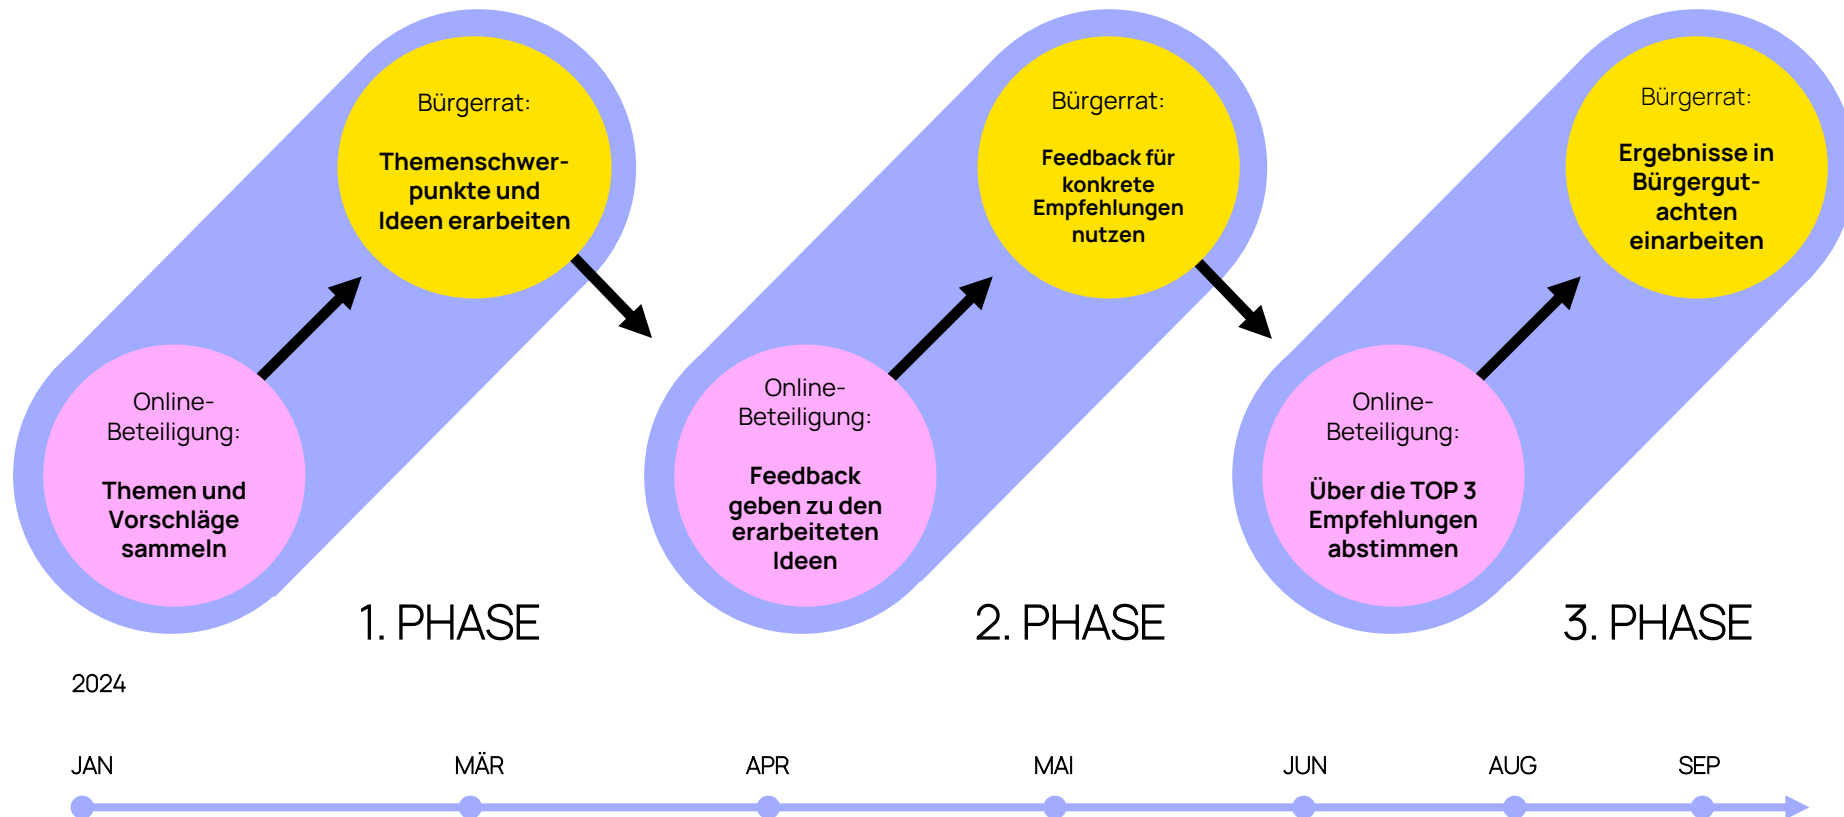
Online-Beteiligung:

Themen und Vorschläge sammeln

Bürgerrat:

Themenschwerpunkte und Ideen erarbeiten

1. PHASE

Online-Beteiligung:

Feedback geben zu den erarbeiteten Ideen

Bürgerrat:

Feedback für konkrete Empfehlungen nutzen

2. PHASE

Online-Beteiligung:

Über die TOP 3 Empfehlungen abstimmen

Bürgerrat:

Ergebnisse in Bürgergutachten einarbeiten

3. PHASE

2024

JAN MÄR APR MAI JUN AUG SEP